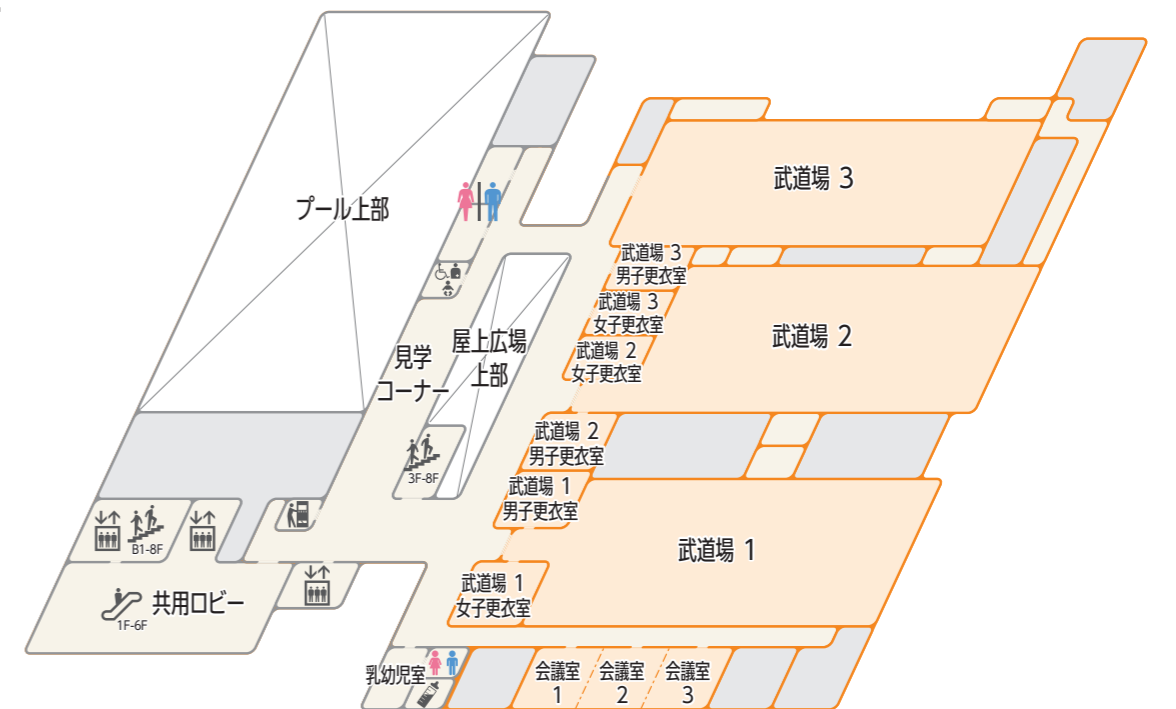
プール上部

武道場 3

武道場 3
男子更衣室

武道場 3
女子更衣室

武道場 2

武道場 2
女子更衣室

見学
コーナー

屋上広場
上部

3F-8F

武道場 2
男子更衣室

武道場 1
男子更衣室

武道場 1

B1-8F

共用ロビー

1F-6F

武道場 1
女子更衣室

乳幼児室

会議室
1

会議室
2

会議室
3